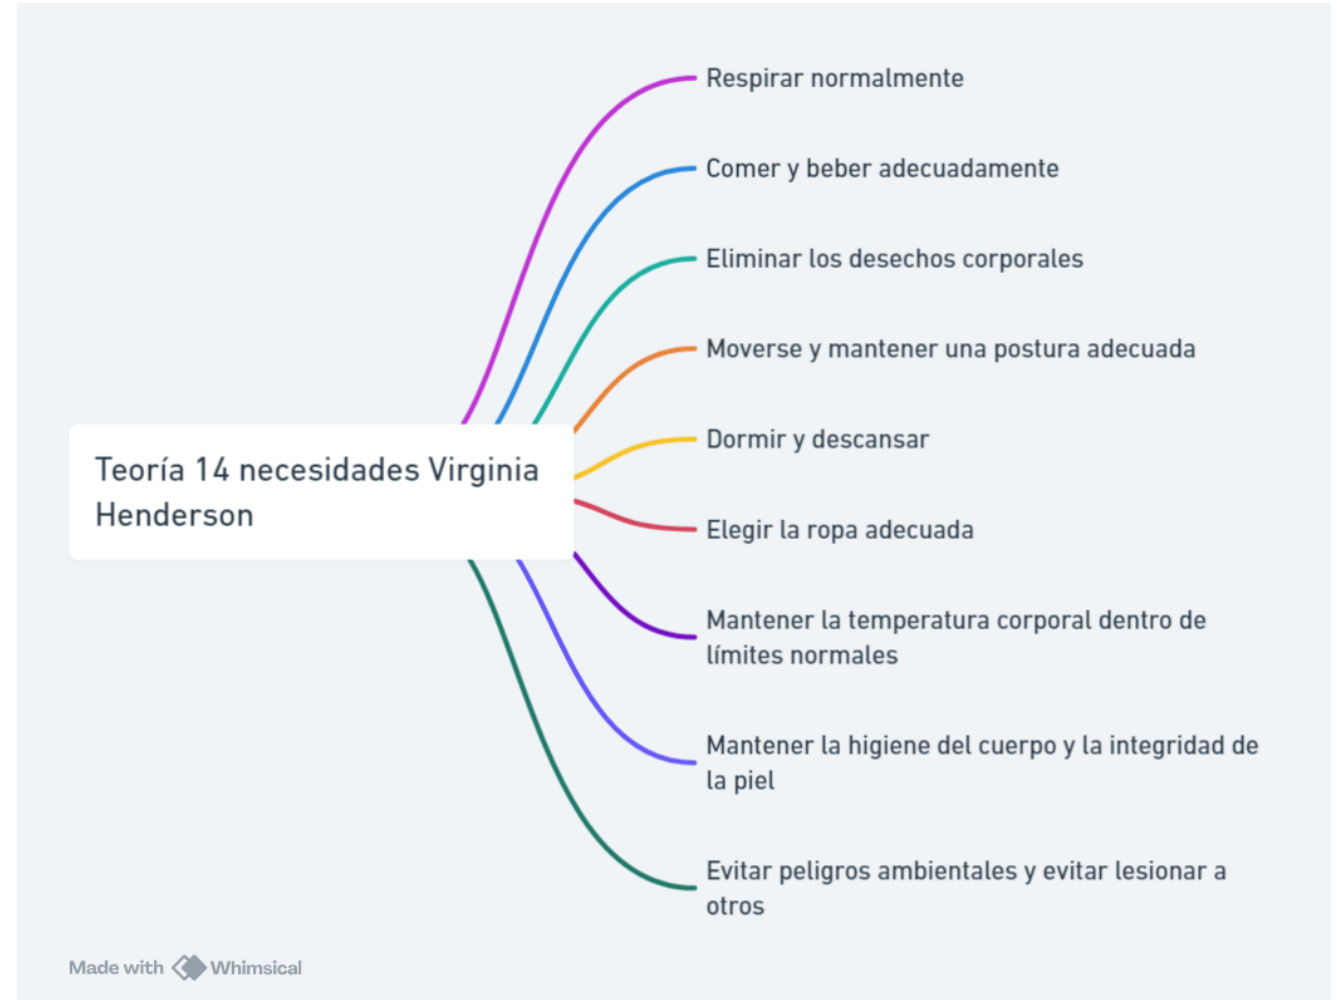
Teoría 14 necesidades Virginia Henderson

Respirar normalmente

Comer y beber adecuadamente

Eliminar los desechos corporales

Moverse y mantener una postura adecuada

Dormir y descansar

Elegir la ropa adecuada

Mantener la temperatura corporal dentro de límites normales

Mantener la higiene del cuerpo y la integridad de la piel

Evitar peligros ambientales y evitar lesionar a otros

Made with Whimsical